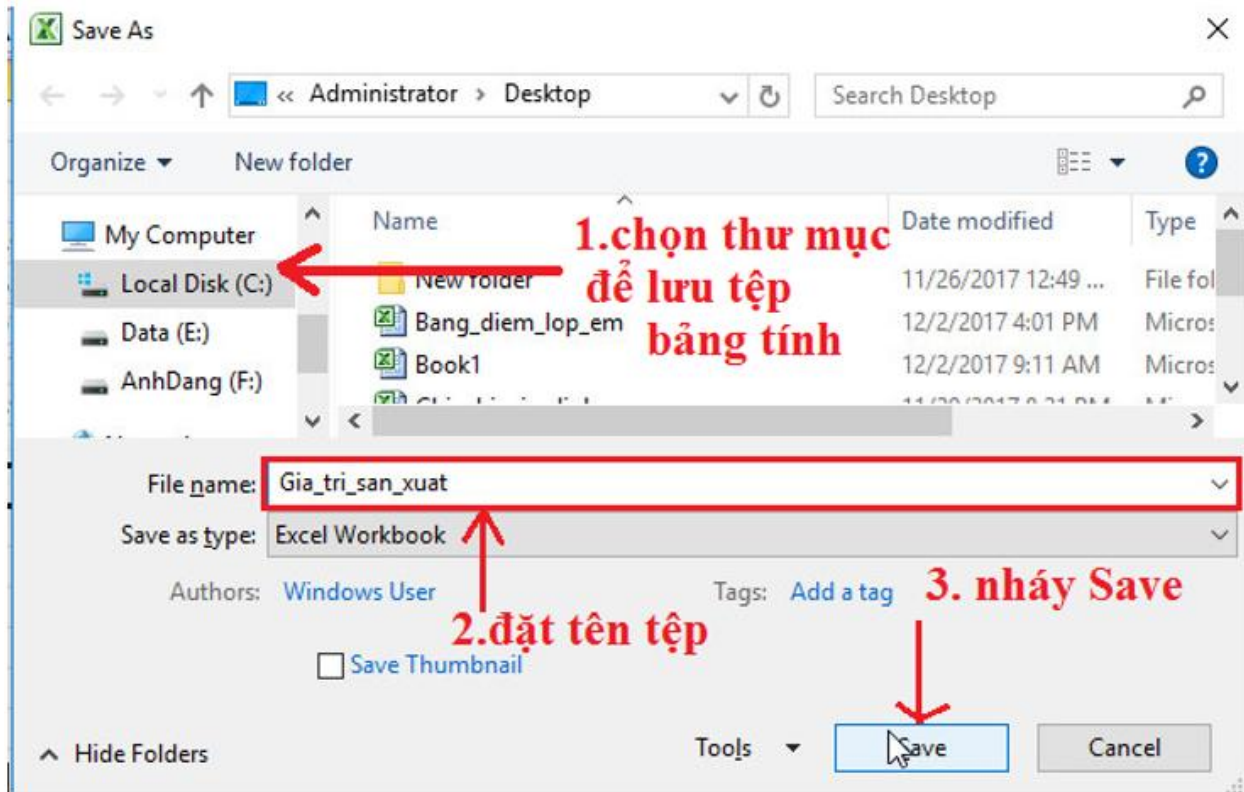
Save As

« Administrator › Desktop

Search Desktop

Organize ▾ New folder

My Computer
Local Disk (C:)
Data (E:)
AnhDang (F:)

| Name | Date modified | Type |
|---|---|---|
| New folder | 11/26/2017 12:49 ... | File fol |
| Bang_diem_lop_em | 12/2/2017 4:01 PM | Micros |
| Book1 | 12/2/2017 9:11 AM | Micros |
| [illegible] | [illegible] | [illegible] |

1.chọn thư mục để lưu tệp bảng tính

File name: Gia_tri_san_xuat

Save as type: Excel Workbook

Authors: Windows User

Tags: Add a tag

3. nháy Save

2.đặt tên tệp

Save Thumbnail

Hide Folders

Tools

Save

Cancel